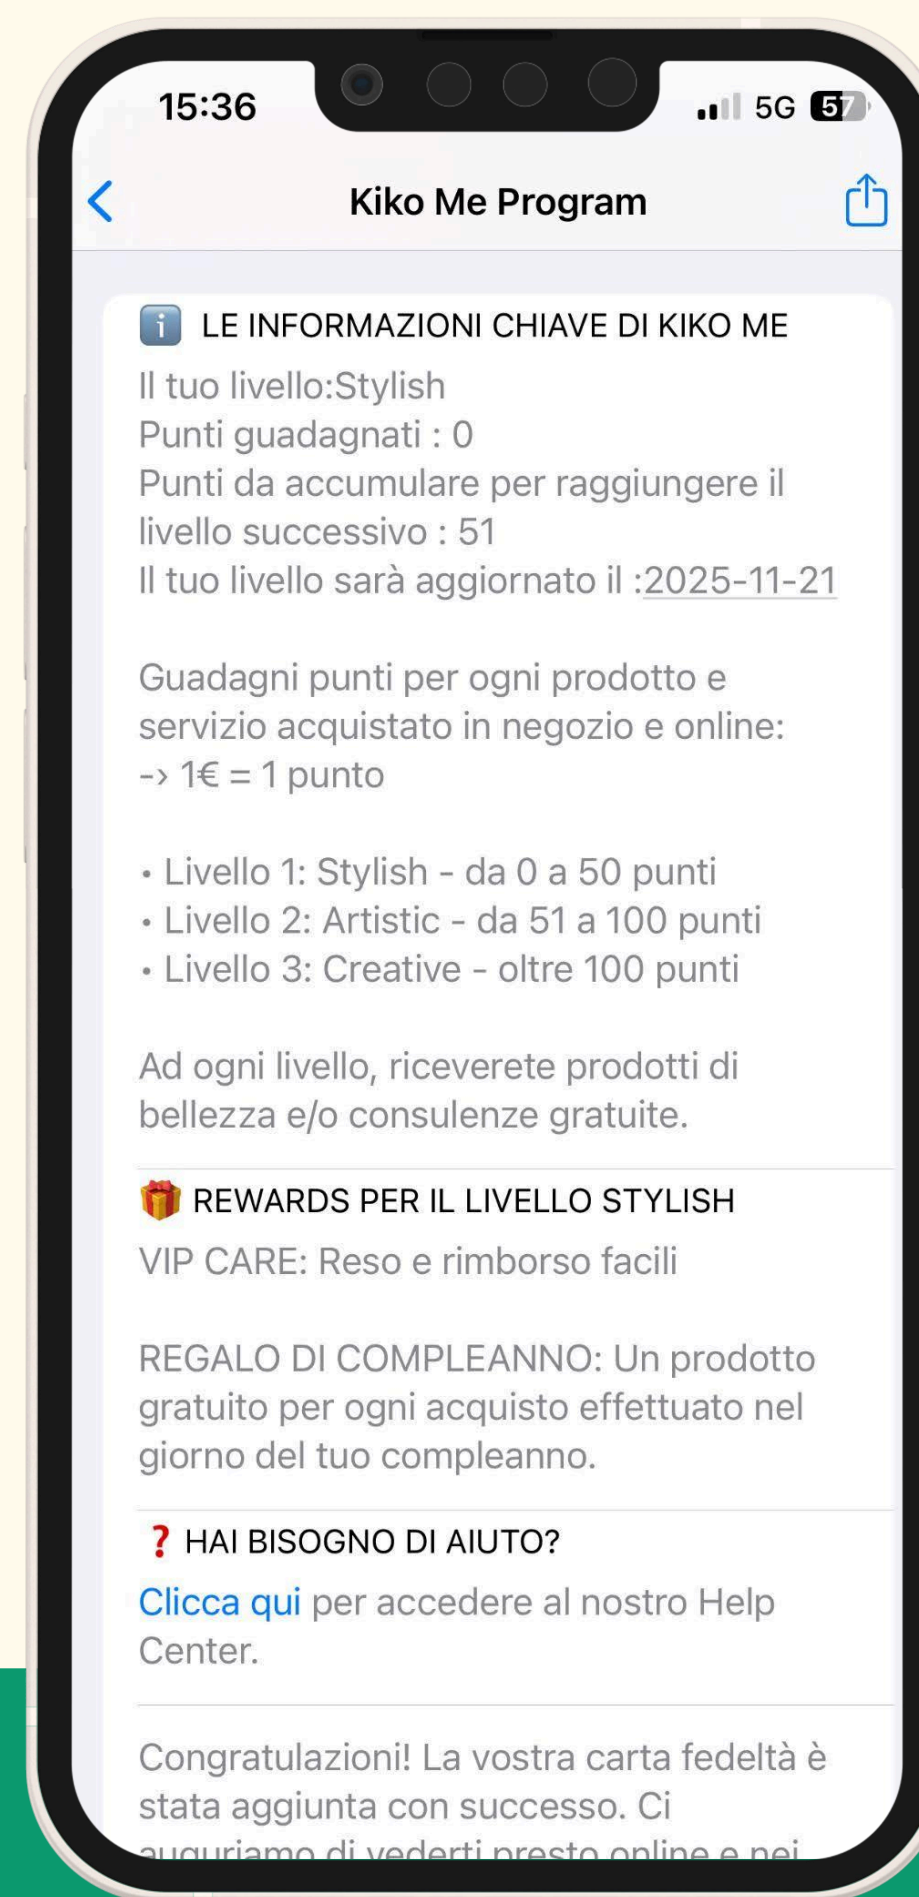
15:36

5G 57

Kiko Me Program

LE INFORMAZIONI CHIAVE DI KIKO ME

Il tuo livello:Stylish
Punti guadagnati : 0
Punti da accumulare per raggiungere il livello successivo : 51
Il tuo livello sarà aggiornato il :2025-11-21

Guadagni punti per ogni prodotto e servizio acquistato in negozio e online:
-› 1€ = 1 punto

• Livello 1: Stylish - da 0 a 50 punti
• Livello 2: Artistic - da 51 a 100 punti
• Livello 3: Creative - oltre 100 punti

Ad ogni livello, riceverete prodotti di bellezza e/o consulenze gratuite.

REWARDS PER IL LIVELLO STYLISH

VIP CARE: Reso e rimborso facili

REGALO DI COMPLEANNO: Un prodotto gratuito per ogni acquisto effettuato nel giorno del tuo compleanno.

HAI BISOGNO DI AIUTO?

Clicca qui per accedere al nostro Help Center.

Congratulazioni! La vostra carta fedeltà è stata aggiunta con successo. Ci auguriamo di vederti presto online e nei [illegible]